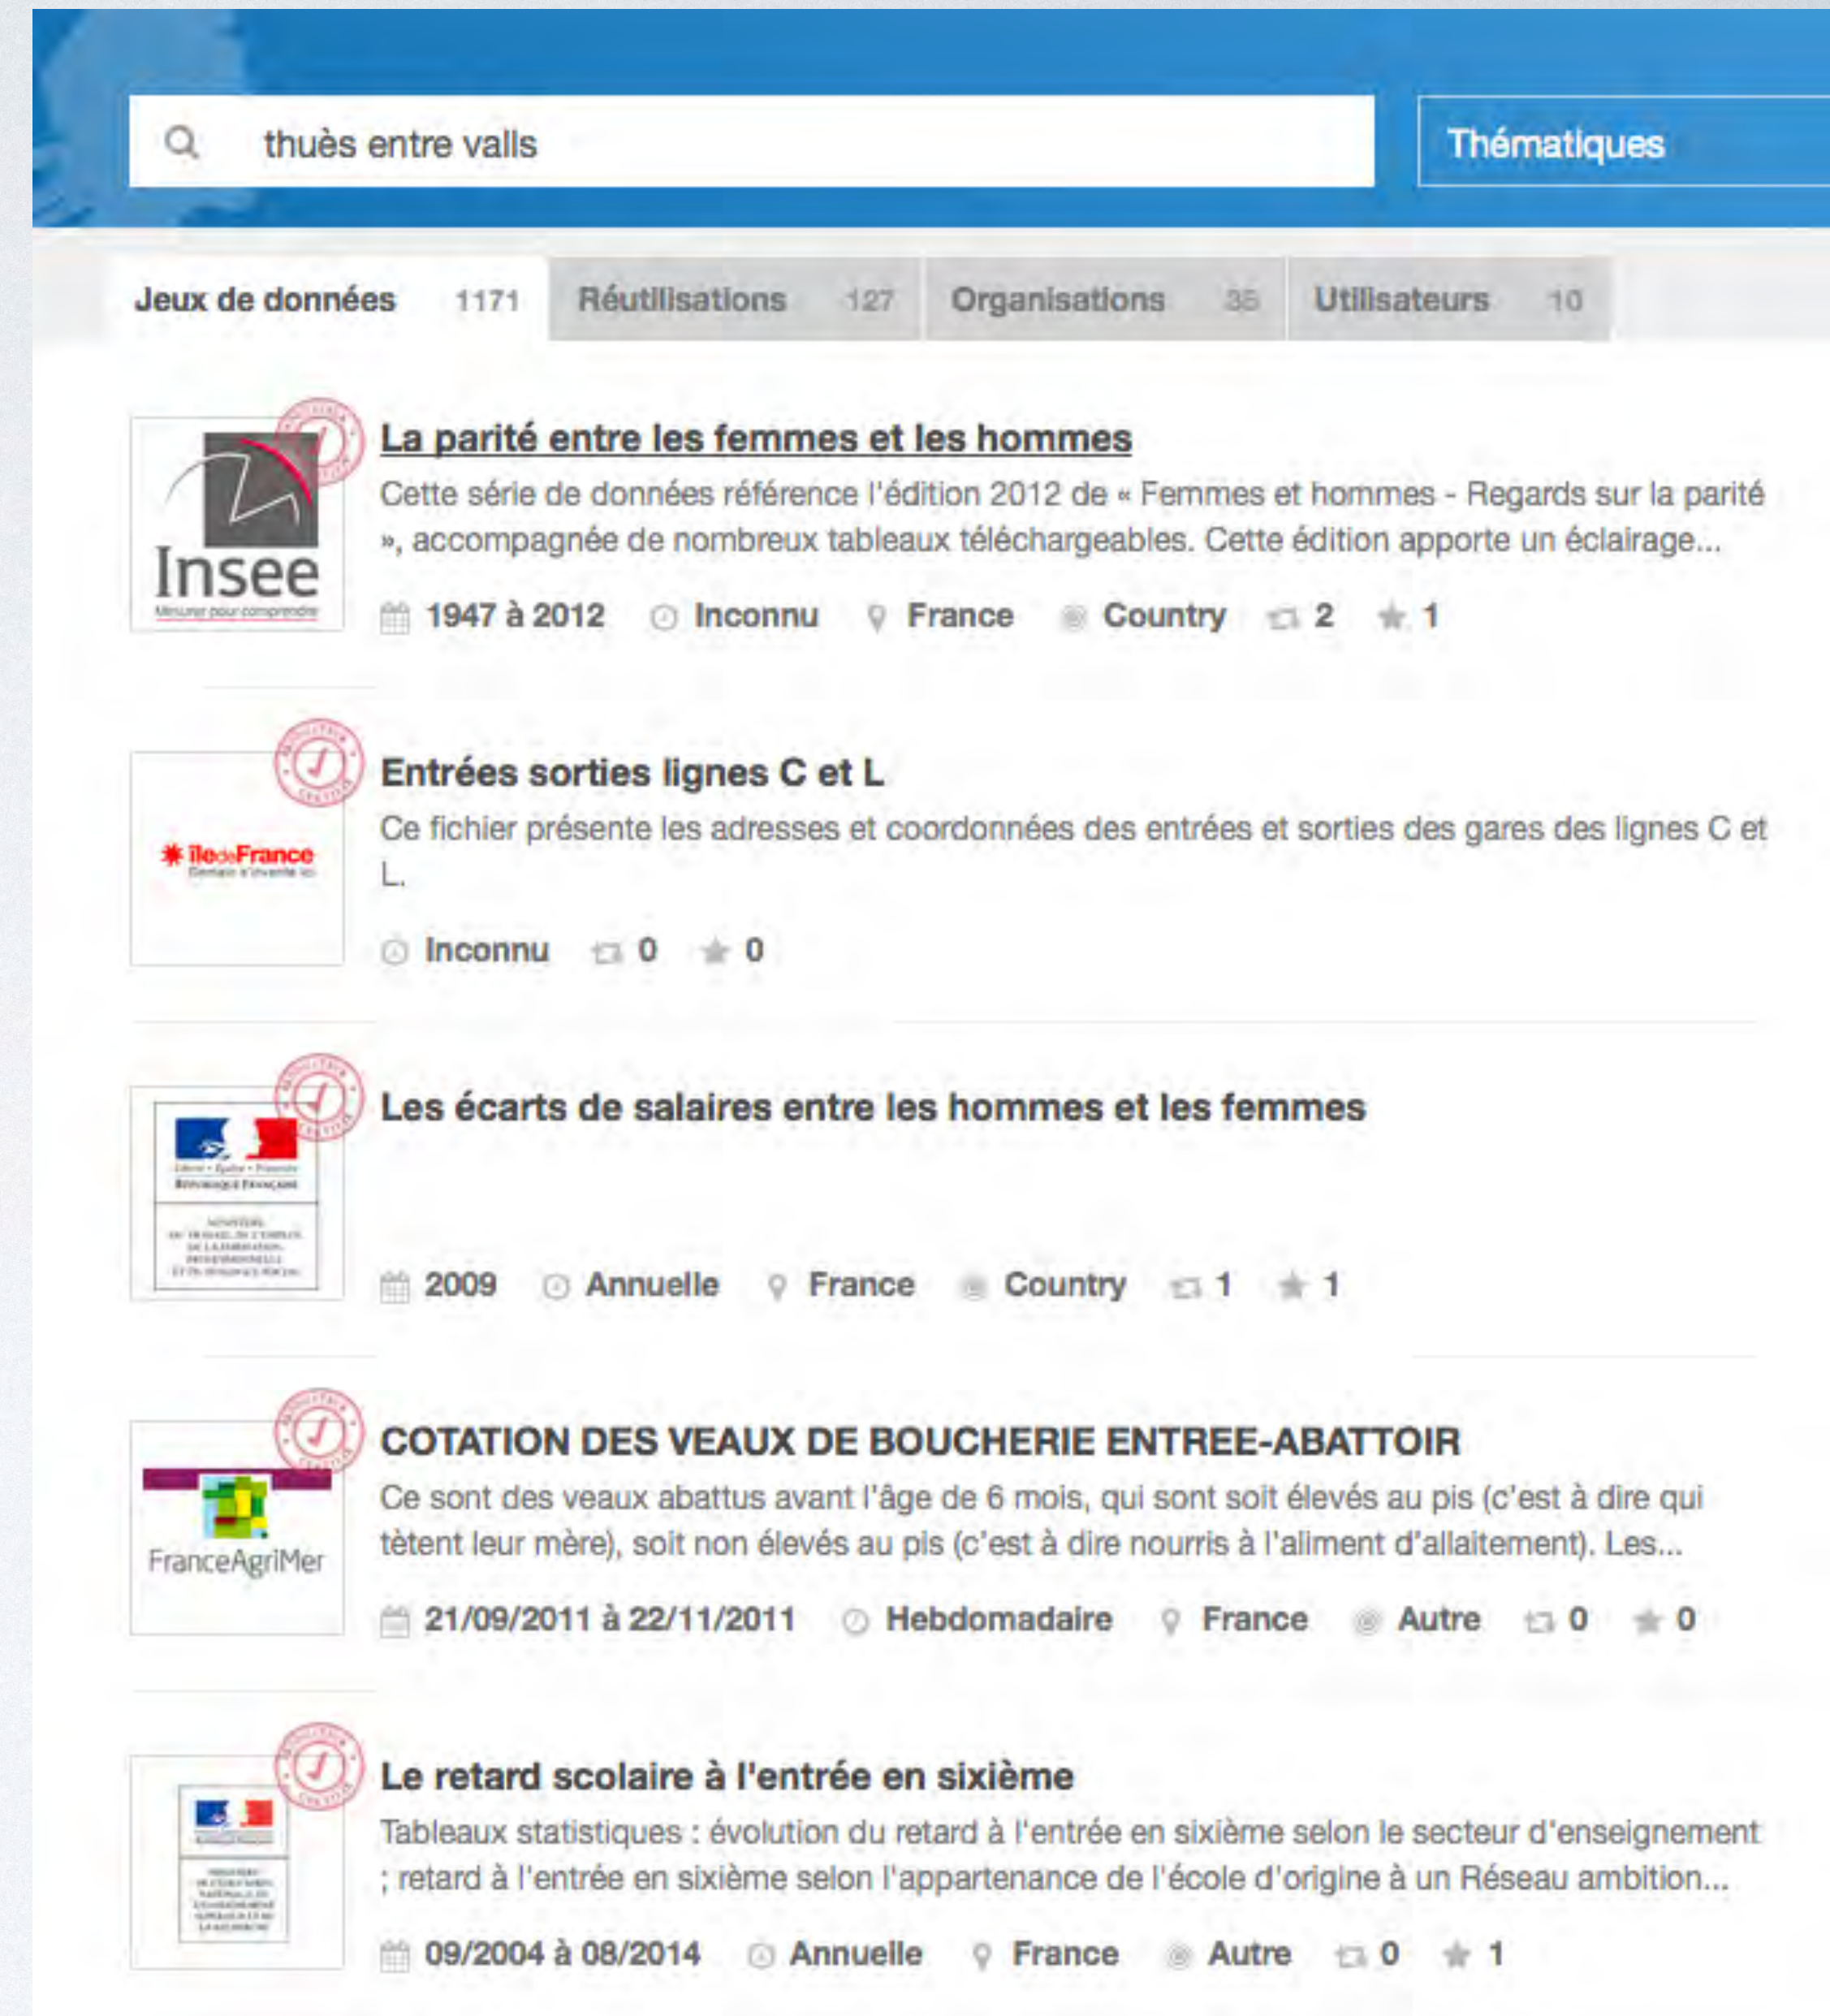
thuès entre valls

Thématiques

Jeux de données 1171 Réutilisations 127 Organisations 35 Utilisateurs 10

Insee
Mesurer pour comprendre

La parité entre les femmes et les hommes

Cette série de données référence l'édition 2012 de « Femmes et hommes - Regards sur la parité », accompagnée de nombreux tableaux téléchargeables. Cette édition apporte un éclairage...

1947 à 2012 Inconnu France Country 2 1

îledeFrance

Entrées sorties lignes C et L

Ce fichier présente les adresses et coordonnées des entrées et sorties des gares des lignes C et L.

Inconnu 0 0

Les écarts de salaires entre les hommes et les femmes

2009 Annuelle France Country 1 1

FranceAgriMer

COTATION DES VEAUX DE BOUCHERIE ENTREE-ABATTOIR

Ce sont des veaux abattus avant l'âge de 6 mois, qui sont soit élevés au pis (c'est à dire qui tètent leur mère), soit non élevés au pis (c'est à dire nourris à l'aliment d'allaitement). Les...

21/09/2011 à 22/11/2011 Hebdomadaire France Autre 0 0

Le retard scolaire à l'entrée en sixième

Tableaux statistiques : évolution du retard à l'entrée en sixième selon le secteur d'enseignement ; retard à l'entrée en sixième selon l'appartenance de l'école d'origine à un Réseau ambition...

09/2004 à 08/2014 Annuelle France Autre 0 1